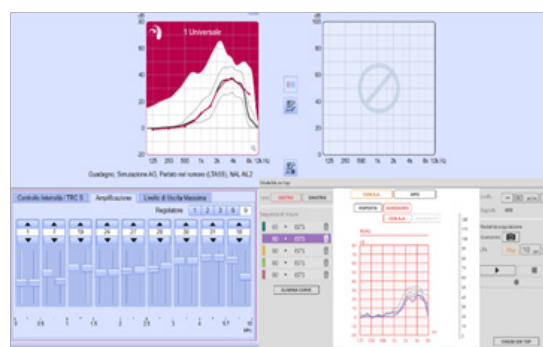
dB

1 Universale

125 250 500 1k 2k 4k 8k 12k Hz

Guadagno, Simulazione AG, Parlato nel rumore (LTASS), NAL-NL2

dB

125 250 500 1k 2k 4k 8k 12k Hz

Controllo Intensità / TRC S | Amplificazione | Livello di Uscita Massima

Regolatore 1 2 3 4 5 6

SINISTRO DESTRO

Sequenza di misure

ELIMINA CURVE

ORDINE ON TOP

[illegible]